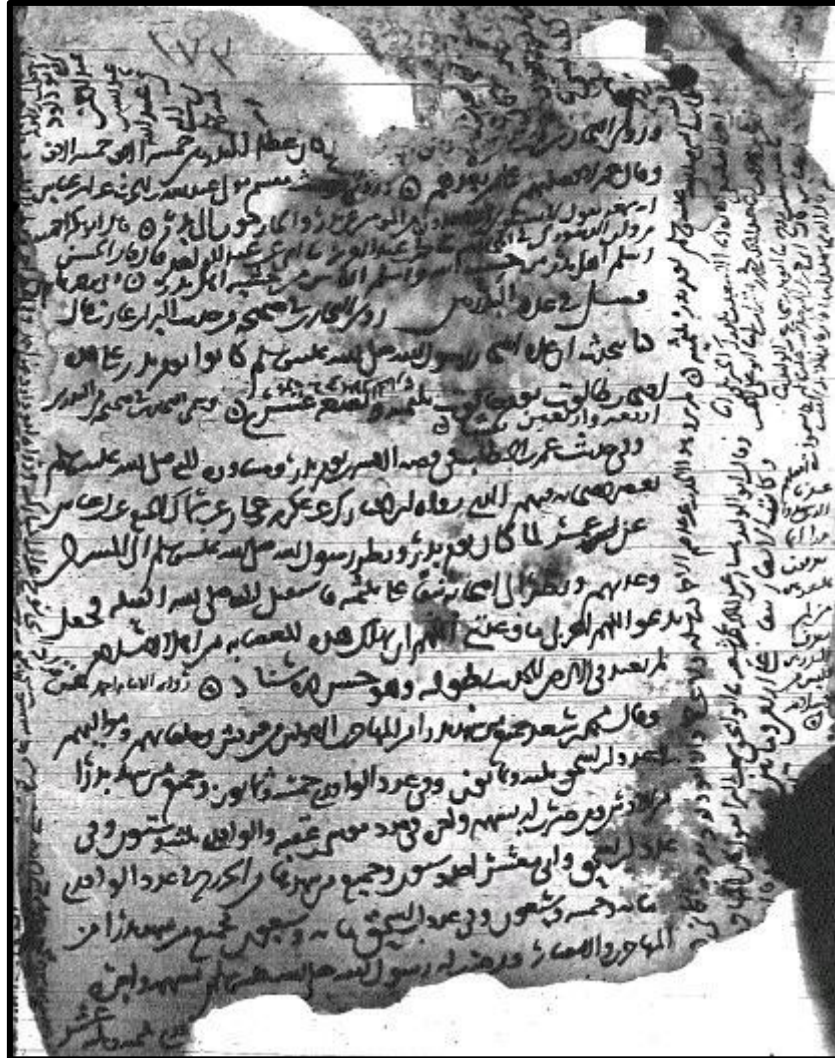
١٧٧

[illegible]

وقال ابن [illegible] حسن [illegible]

وقال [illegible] ابن سعد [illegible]

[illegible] رسول الله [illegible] عن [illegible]

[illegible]

فصل في عدد البدريين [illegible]

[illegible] رسول الله صلى الله عليه وسلم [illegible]

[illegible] ثلاثمائة وبضعة عشر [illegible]

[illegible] رسول الله صلى الله عليه وسلم

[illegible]

عن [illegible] رسول الله صلى الله عليه وسلم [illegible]

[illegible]

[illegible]

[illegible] وهو حسن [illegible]

وقال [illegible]

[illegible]

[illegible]

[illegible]

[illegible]

المهاجرين والانصار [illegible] رسول الله صلى الله عليه وسلم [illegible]

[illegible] عشر

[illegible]